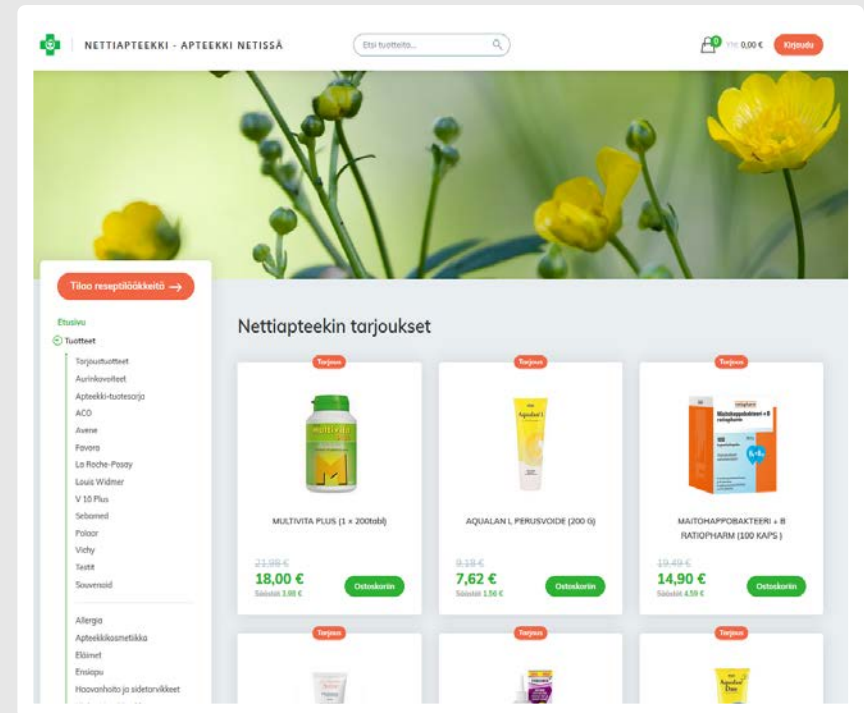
NETTIAPTEEKKI - APTEEKKI NETISSÄ

Etsi tuotteita...

0 0,00 € Kirjaudu

Tilaa reseptilääkkeitä →

Etusivu
Tuotteet
Tarjoustuotteet
Aurinkovoiteet
Apteekki-tuotesarja
ACO
Avene
Favora
La Roche-Posay
Louis Widmer
V 10 Plus
Sebamed
Polaar
Vichy
Testit
Souvenoid

Allergia
Apteekkikosmetiikka
Eläimet
Ensiapu
Haavanhoito ja sidetarvikkeet

Nettiapteekin tarjoukset

Tarjous
MULTIVITA PLUS (1 × 200tabl)
21,99 €
18,00 €
Säästät 3,99 €
Ostoskoriin

Tarjous
AQUALAN L PERUSVOIDE (200 G)
9,18 €
7,62 €
Säästät 1,56 €
Ostoskoriin

Tarjous
MAITOHAPPOBAKTEERI + B RATIOPHARM (100 KAPS )
19,49 €
14,90 €
Säästät 4,59 €
Ostoskoriin

Tarjous
Tarjous
Tarjous